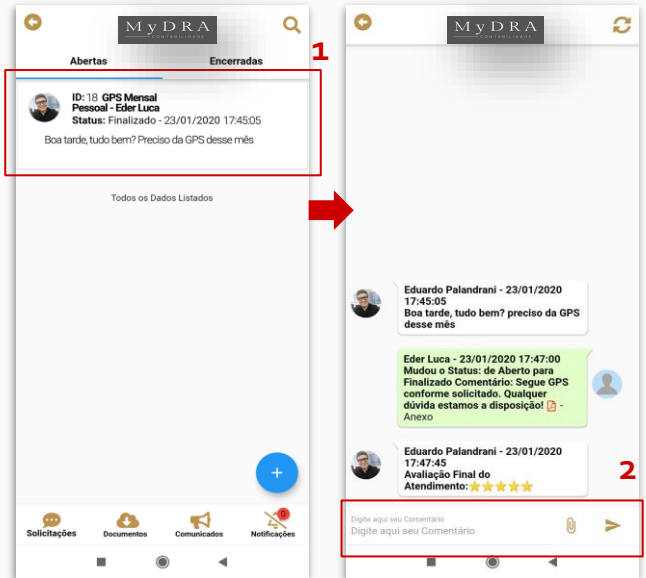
MyDRA
CONTABILIDADE

Abertas
Encerradas

1

ID: 18 GPS Mensal Pessoal - Eder Luca
Status: Finalizado - 23/01/2020 17:45:05
Boa tarde, tudo bem? Preciso da GPS desse mês

Todos os Dados Listados

+

Solicitações
Documentos
Comunicados
0
Notificações

MyDRA
CONTABILIDADE

Eduardo Palandrani - 23/01/2020 17:45:05
Boa tarde, tudo bem? preciso da GPS desse mês

Eder Luca - 23/01/2020 17:47:00
Mudou o Status: de Aberto para Finalizado Comentário: Segue GPS conforme solicitado. Qualquer dúvida estamos a disposição! - Anexo

Eduardo Palandrani - 23/01/2020 17:47:45
Avaliação Final do Atendimento: ★★★★★

2

Digite aqui seu Comentário
Digite aqui seu Comentário